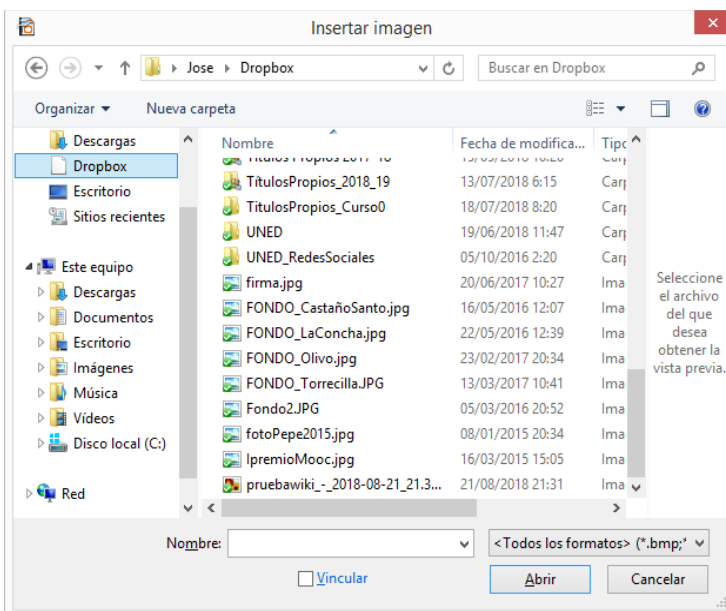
Insertar imagen

Jose › Dropbox

Buscar en Dropbox

Organizar ▾ Nueva carpeta

Descargas
Dropbox
Escritorio
Sitios recientes

Este equipo
Descargas
Documentos
Escritorio
Imágenes
Música
Vídeos
Disco local (C:)

Red

| Nombre | Fecha de modifica... | Tipo |
|---|---|---|
| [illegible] | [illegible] | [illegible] |
| TítulosPropios_2018_19 | 13/07/2018 6:15 | Carp |
| TitulosPropios_Curso0 | 18/07/2018 8:20 | Carp |
| UNED | 19/06/2018 11:47 | Carp |
| UNED_RedesSociales | 05/10/2016 2:20 | Carp |
| firma.jpg | 20/06/2017 10:27 | Ima |
| FONDO_CastañoSanto.jpg | 16/05/2016 12:07 | Ima |
| FONDO_LaConcha.jpg | 22/05/2016 12:39 | Ima |
| FONDO_Olivo.jpg | 23/02/2017 20:34 | Ima |
| FONDO_Torrecilla.JPG | 13/03/2017 10:41 | Ima |
| Fondo2.JPG | 05/03/2016 20:52 | Ima |
| fotoPepe2015.jpg | 08/01/2015 20:34 | Ima |
| IpremioMooc.jpg | 16/03/2015 15:05 | Ima |
| pruebawiki_-_2018-08-21_21.3... | 21/08/2018 21:31 | Ima |

Seleccione el archivo del que desea obtener la vista previa.

Nombre:
<Todos los formatos> (*.bmp;*
Vincular
Abrir
Cancelar